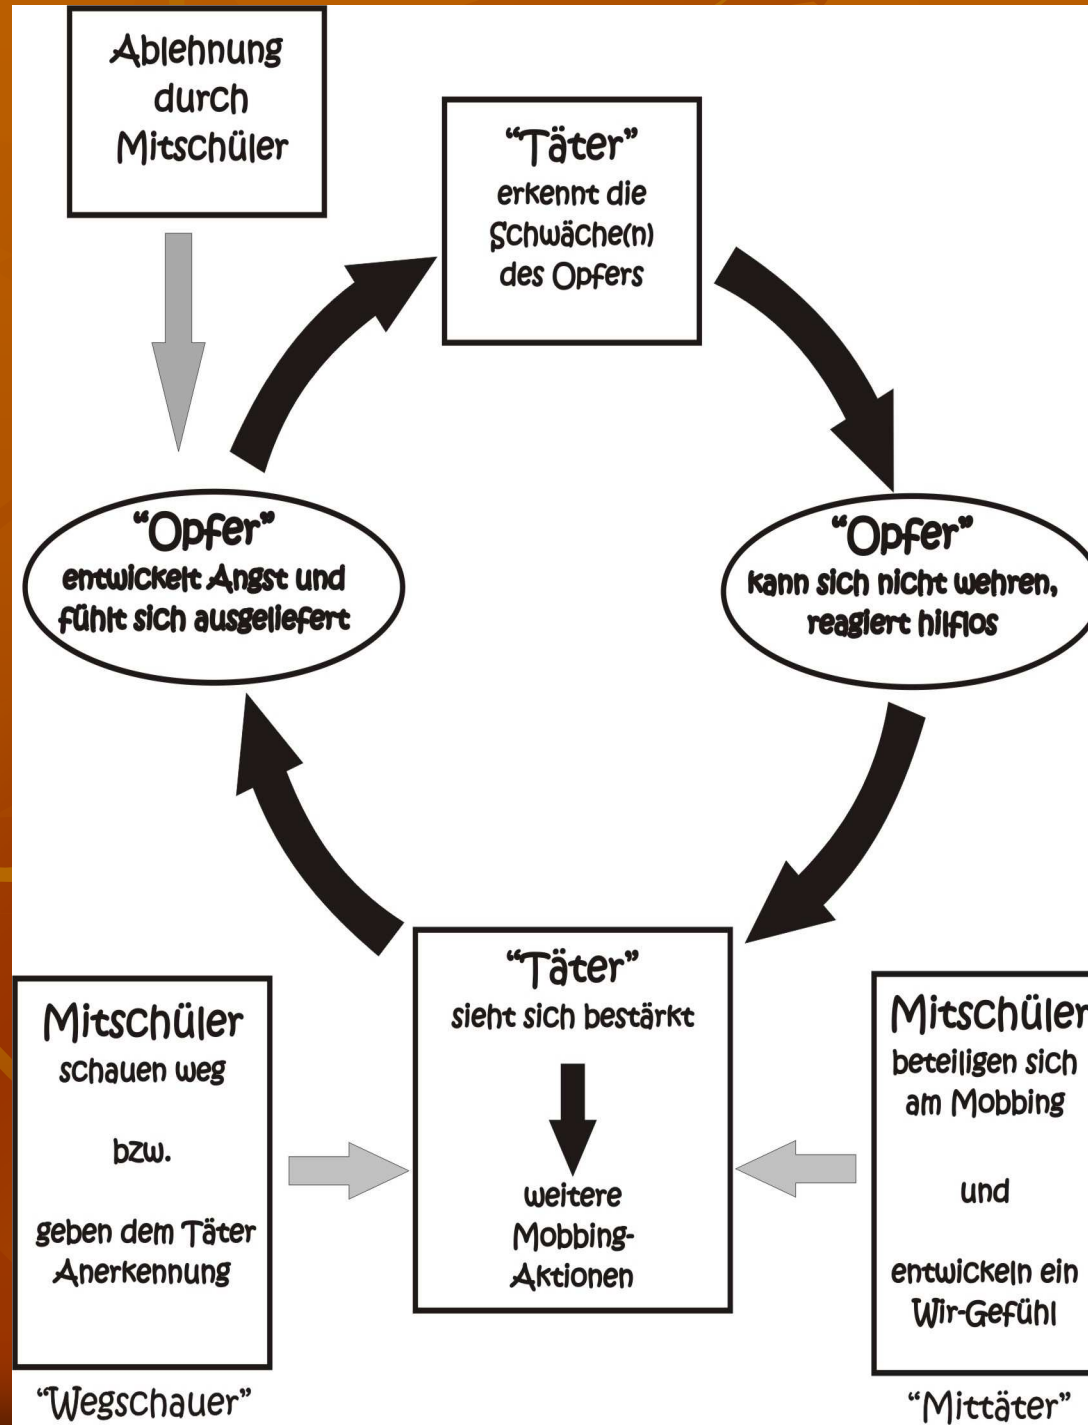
Ablehnung durch Mitschüler

"Täter"
erkennt die Schwäche(n) des Opfers

"Opfer"
kann sich nicht wehren, reagiert hilflos

"Opfer"
entwickelt Angst und fühlt sich ausgeliefert

"Täter"
sieht sich bestärkt

weitere Mobbing-Aktionen

Mitschüler
schauen weg

bzw.

geben dem Täter Anerkennung

"Wegschauer"

Mitschüler
beteiligen sich am Mobbing

und

entwickeln ein Wir-Gefühl

"Mittäter"